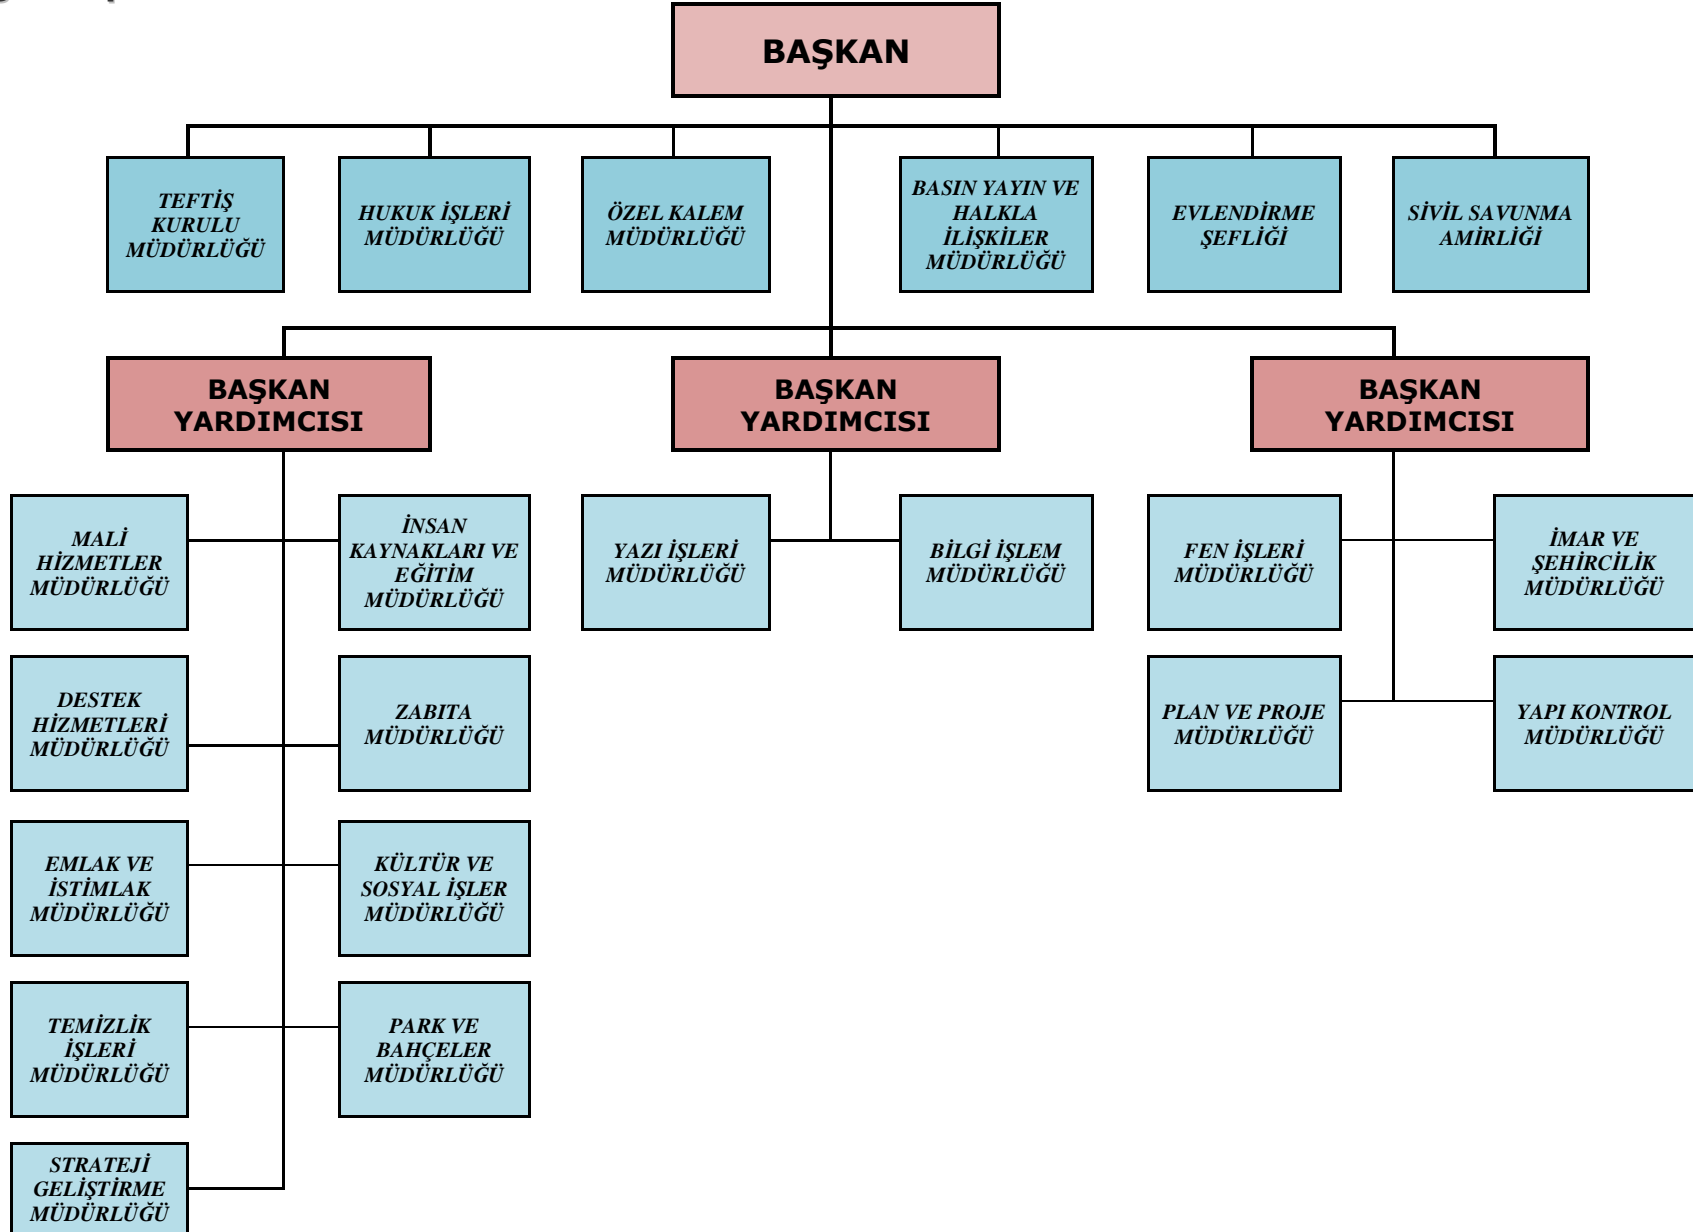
BAŞKAN

TEFTİŞ KURULU MÜDÜRLÜĞÜ

HUKUK İŞLERİ MÜDÜRLÜĞÜ

ÖZEL KALEM MÜDÜRLÜĞÜ

BASIN YAYIN VE HALKLA İLİŞKİLER MÜDÜRLÜĞÜ

EVLENDİRME ŞEFLİĞİ

SİVİL SAVUNMA AMİRLİĞİ

BAŞKAN YARDIMCISI

BAŞKAN YARDIMCISI

BAŞKAN YARDIMCISI

MALİ HİZMETLER MÜDÜRLÜĞÜ

İNSAN KAYNAKLARI VE EĞİTİM MÜDÜRLÜĞÜ

YAZI İŞLERİ MÜDÜRLÜĞÜ

BİLGİ İŞLEM MÜDÜRLÜĞÜ

FEN İŞLERİ MÜDÜRLÜĞÜ

İMAR VE ŞEHİRCİLİK MÜDÜRLÜĞÜ

DESTEK HİZMETLERİ MÜDÜRLÜĞÜ

ZABITA MÜDÜRLÜĞÜ

PLAN VE PROJE MÜDÜRLÜĞÜ

YAPI KONTROL MÜDÜRLÜĞÜ

EMLAK VE İSTİMLAK MÜDÜRLÜĞÜ

KÜLTÜR VE SOSYAL İŞLER MÜDÜRLÜĞÜ

TEMİZLİK İŞLERİ MÜDÜRLÜĞÜ

PARK VE BAHÇELER MÜDÜRLÜĞÜ

STRATEJİ GELİŞTİRME MÜDÜRLÜĞÜ